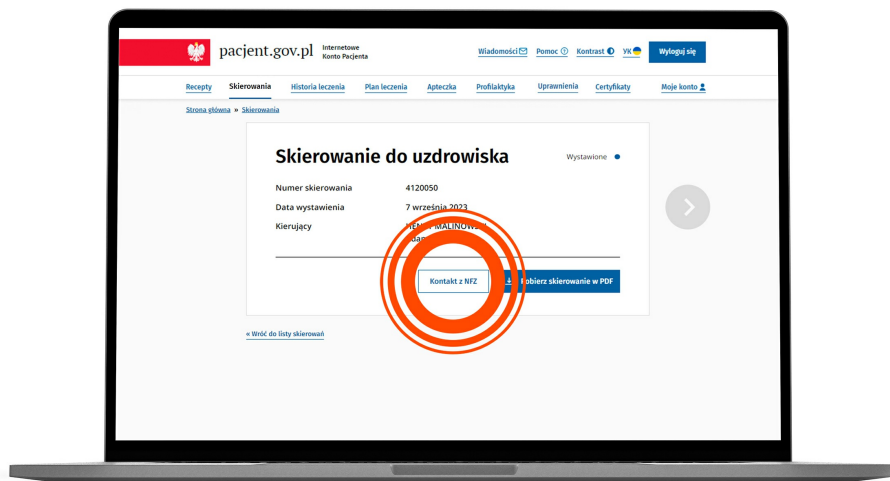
pacjent.gov.pl Internetowe Konto Pacjenta

Wiadomości Pomoc Kontrast UK Wyloguj się

Recepty Skierowania Historia leczenia Plan leczenia Apteczka Profilaktyka Uprawnienia Certyfikaty Moje konto

Strona główna » Skierowania

Skierowanie do uzdrowiska

Wystawione

Numer skierowania 4120050

Data wystawienia 7 września 2023

Kierujący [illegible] MALINOWS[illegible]

Kontakt z NFZ

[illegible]obierz skierowanie w PDF

« Wróć do listy skierowań